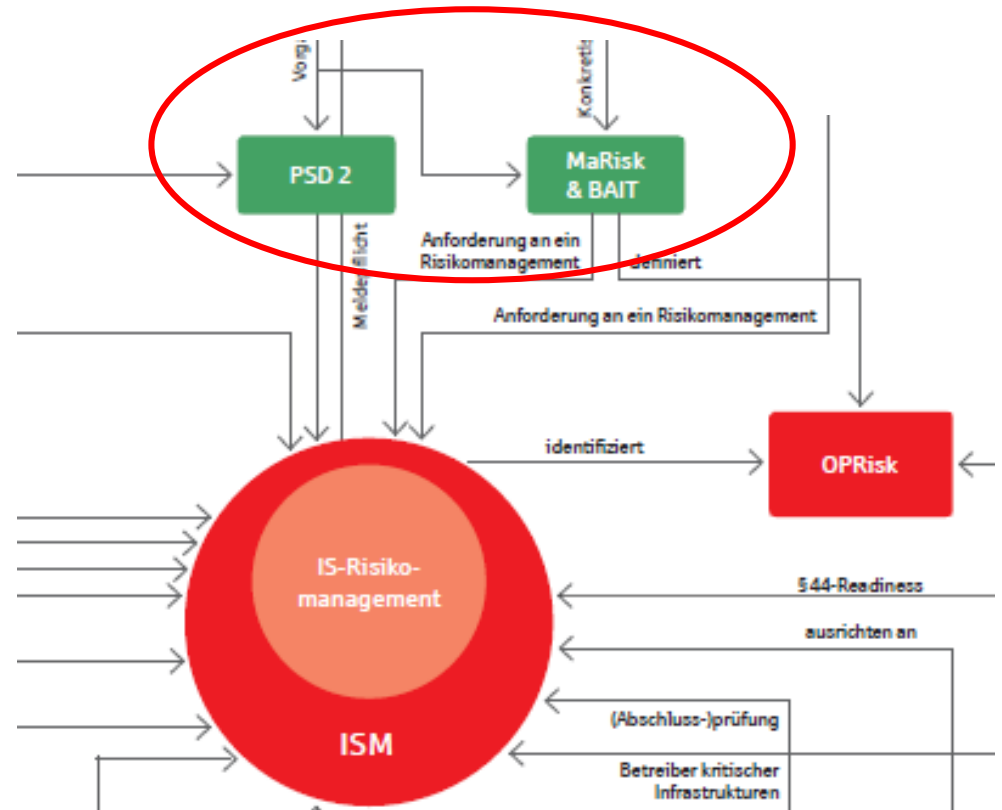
Vorg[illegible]

Konkreti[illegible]

PSD 2

MaRisk & BAIT

Meldepflicht

Anforderung an ein Risikomanagement

definiert

Anforderung an ein Risikomanagement

identifiziert

OPRisk

IS-Risikomanagement

ISM

§44-Readiness

ausrichten an

(Abschluss-)prüfung

Betreiber kritischer Infrastrukturen